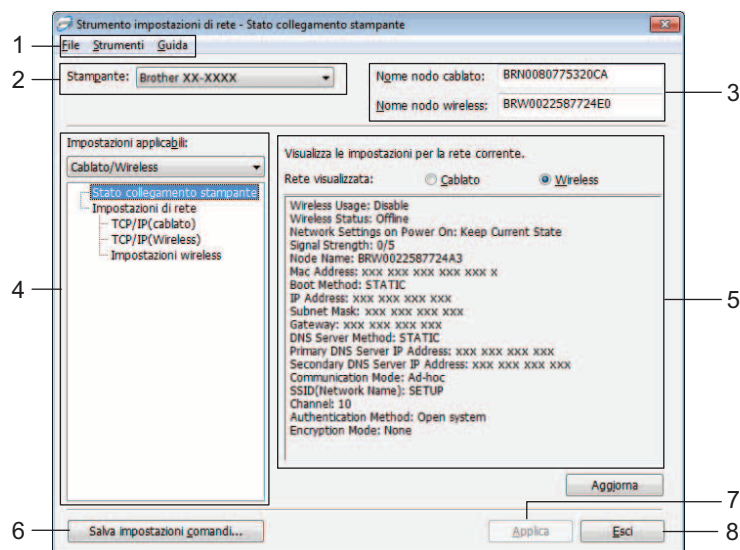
Strumento impostazioni di rete - Stato collegamento stampante

1 File Strumenti Guida

2 Stampante: Brother XX-XXXX

Nome nodo cablato: BRN0080775320CA

Nome nodo wireless: BRW0022587724E0 3

Impostazioni applicabili:

Cablato/Wireless

4 Stato collegamento stampante
Impostazioni di rete
TCP/IP(cablato)
TCP/IP(Wireless)
Impostazioni wireless

Visualizza le impostazioni per la rete corrente.

Rete visualizzata: Cablato Wireless

Wireless Usage: Disable
Wireless Status: Offline
Network Settings on Power On: Keep Current State
Signal Strength: 0/5
Node Name: BRW0022587724A3
Mac Address: xxx xxx xxx xxx xxx x
Boot Method: STATIC
IP Address: xxx xxx xxx xxx
Subnet Mask: xxx xxx xxx xxx
Gateway: xxx xxx xxx xxx
DNS Server Method: STATIC
Primary DNS Server IP Address: xxx xxx xxx xxx
Secondary DNS Server IP Address: xxx xxx xxx xxx
Communication Mode: Ad-hoc
SSID(Network Name): SETUP
Channel: 10
Authentication Method: Open system
Encryption Mode: None 5

Aggiorna

7

6 Salva impostazioni comandi... Applica Esci 8